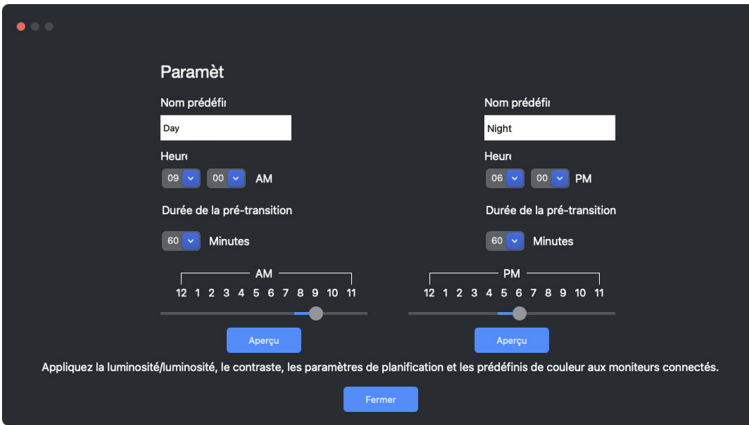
Paramèt

Nom prédéfi

Day

Heur

09

00

AM

Durée de la pré-transition

60

Minutes

AM

12 1 2 3 4 5 6 7 8 9 10 11

Aperçu

Nom prédéfi

Night

Heur

06

00

PM

Durée de la pré-transition

60

Minutes

PM

12 1 2 3 4 5 6 7 8 9 10 11

Aperçu

Appliquez la luminosité/luminosité, le contraste, les paramètres de planification et les prédéfinis de couleur aux moniteurs connectés.

Fermer